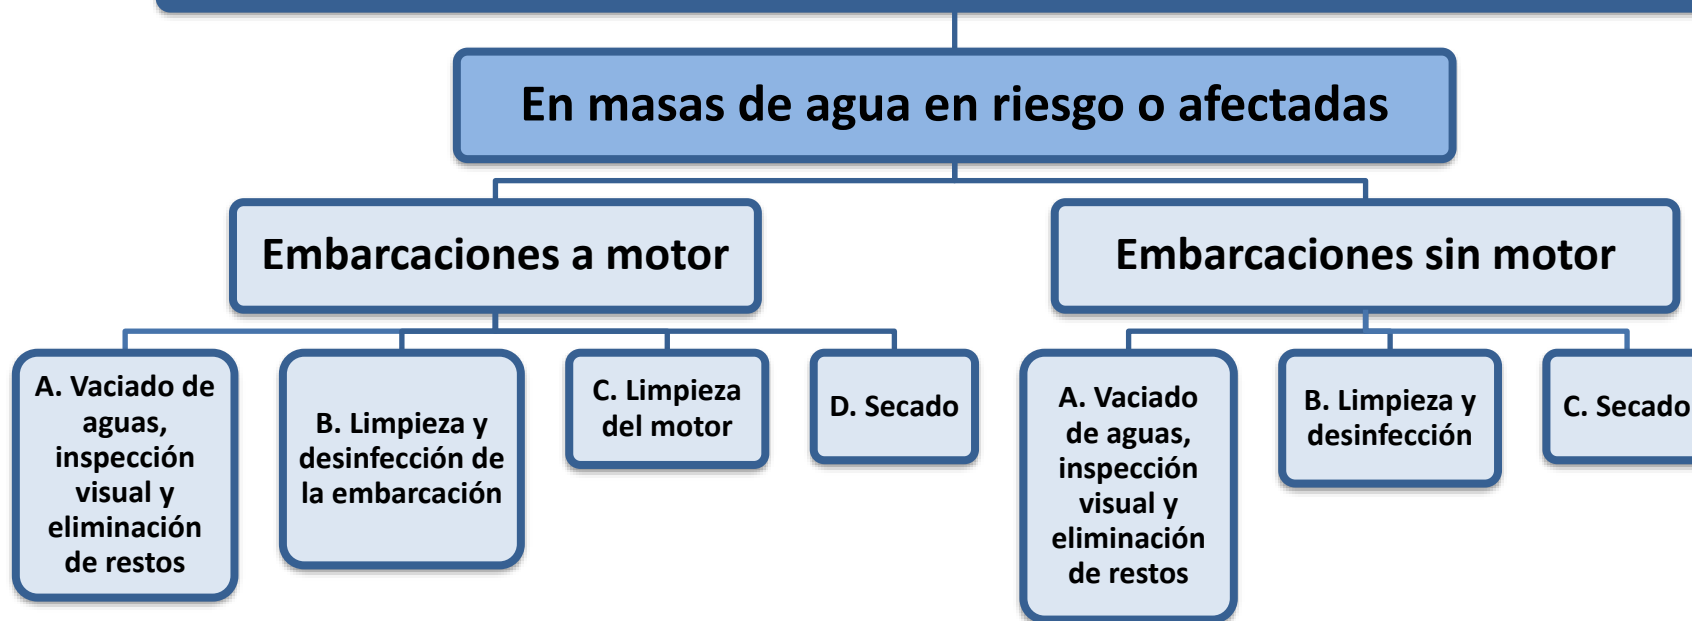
En masas de agua en riesgo o afectadas

Embarcaciones a motor

A. Vaciado de aguas, inspección visual y eliminación de restos

B. Limpieza y desinfección de la embarcación

C. Limpieza del motor

D. Secado

Embarcaciones sin motor

A. Vaciado de aguas, inspección visual y eliminación de restos

B. Limpieza y desinfección

C. Secado